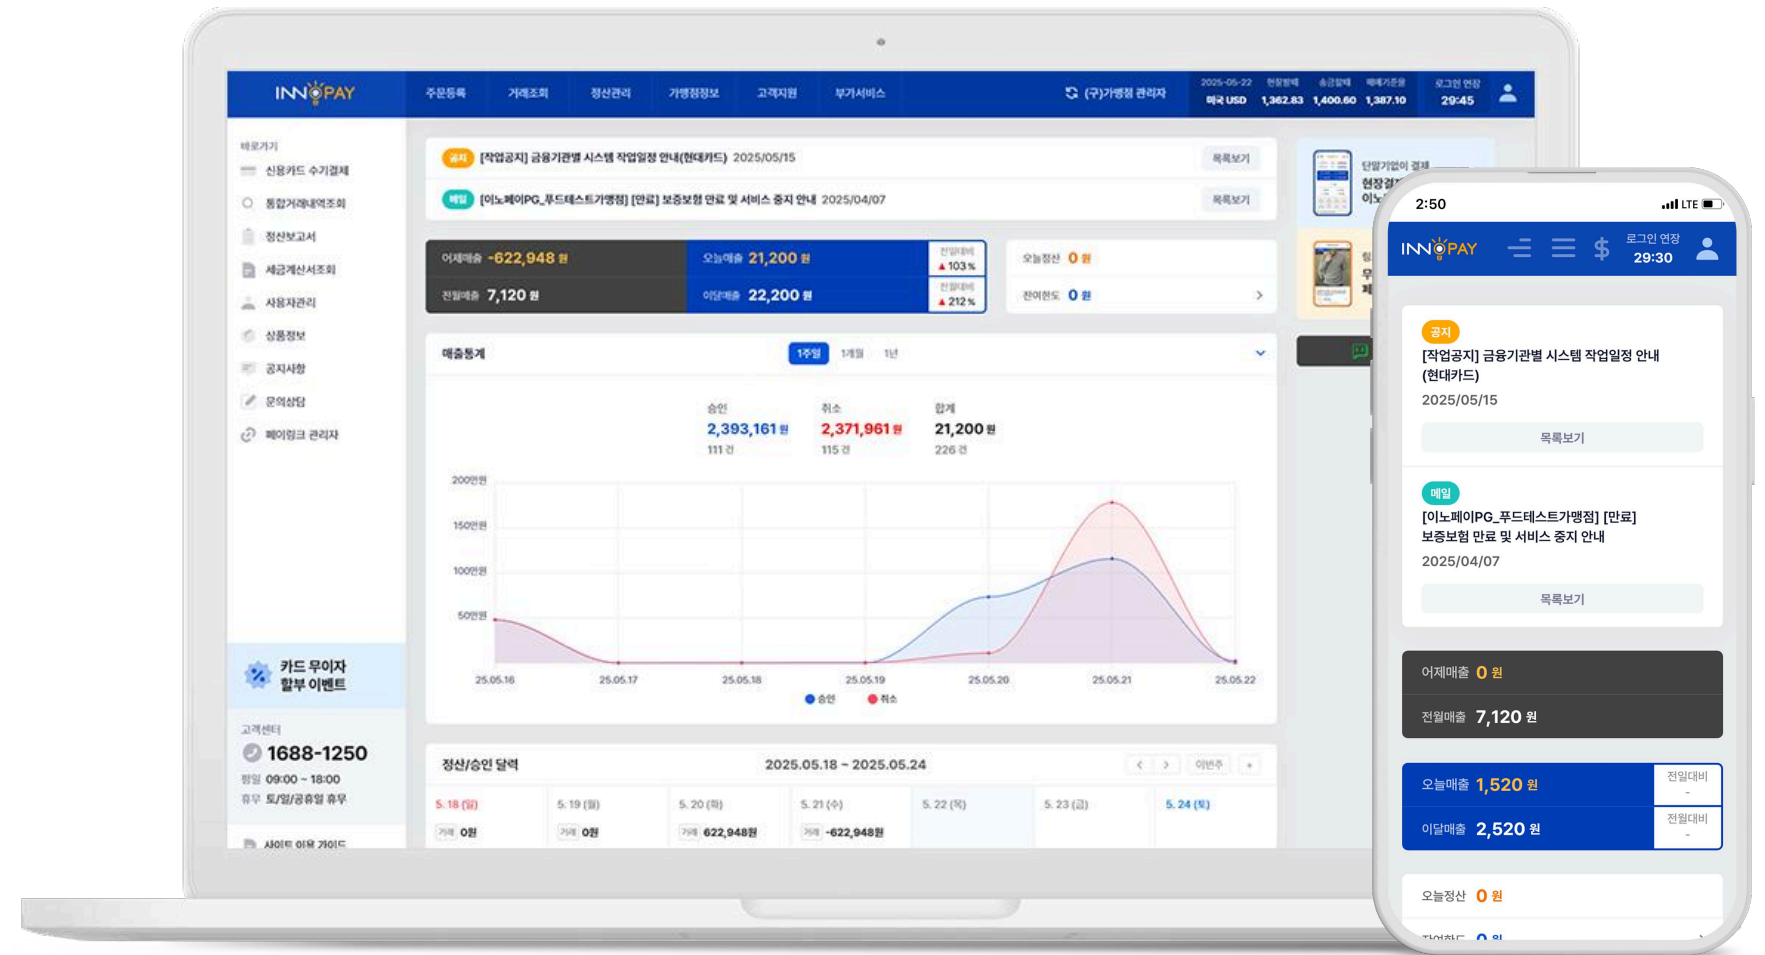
INNOPAY
주문등록 거래조회 정산관리 가맹점정보 고객지원 부가서비스
(주)가맹점 관리자
2025-05-22 현찰매매 송금받때 매매기준율
미국 USD 1,362.83 1,400.60 1,387.10
로그인 연장 29:45

바로가기
신용카드 수기결제
통합거래내역조회
정산보고서
세금계산서조회
사용자관리
상품정보
공지사항
문의상담
페이링크 관리자

공지 [작업공지] 금융기관별 시스템 작업일정 안내(현대카드) 2025/05/15 목록보기
메일 [이노페이PG_푸드테스트가맹점] [만료] 보증보험 만료 및 서비스 중지 안내 2025/04/07 목록보기

어제매출 -622,948 원
전월매출 7,120 원
오늘매출 21,200 원
이달매출 22,200 원
전일대비 ▲103%
전월대비 ▲212%
오늘정산 0 원
잔여한도 0 원

매출통계 1주일 1개월 1년
승인 2,393,161 원 111 건
취소 2,371,961 원 115 건
합계 21,200 원 226 건
200만원
150만원
100만원
50만원
25.05.16 25.05.17 25.05.18 25.05.19 25.05.20 25.05.21 25.05.22
승인 취소

카드 무이자 할부 이벤트
고객센터
1688-1250
평일 09:00 ~ 18:00
휴무 토/일/공휴일 휴무
사이트 이용 가이드

정산/승인 달력 2025.05.18 ~ 2025.05.24 이번주
5. 18 (일) 5. 19 (월) 5. 20 (화) 5. 21 (수) 5. 22 (목) 5. 23 (금) 5. 24 (토)
거래 0원 거래 0원 거래 622,948원 거래 -622,948원

단말기없이 결제
현장결
이노

2:50 LTE
INNOPAY
로그인 연장 29:30
공지
[작업공지] 금융기관별 시스템 작업일정 안내 (현대카드)
2025/05/15
목록보기
메일
[이노페이PG_푸드테스트가맹점] [만료] 보증보험 만료 및 서비스 중지 안내
2025/04/07
목록보기
어제매출 0 원
전월매출 7,120 원
오늘매출 1,520 원 전일대비 -
이달매출 2,520 원 전월대비 -
오늘정산 0 원
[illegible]